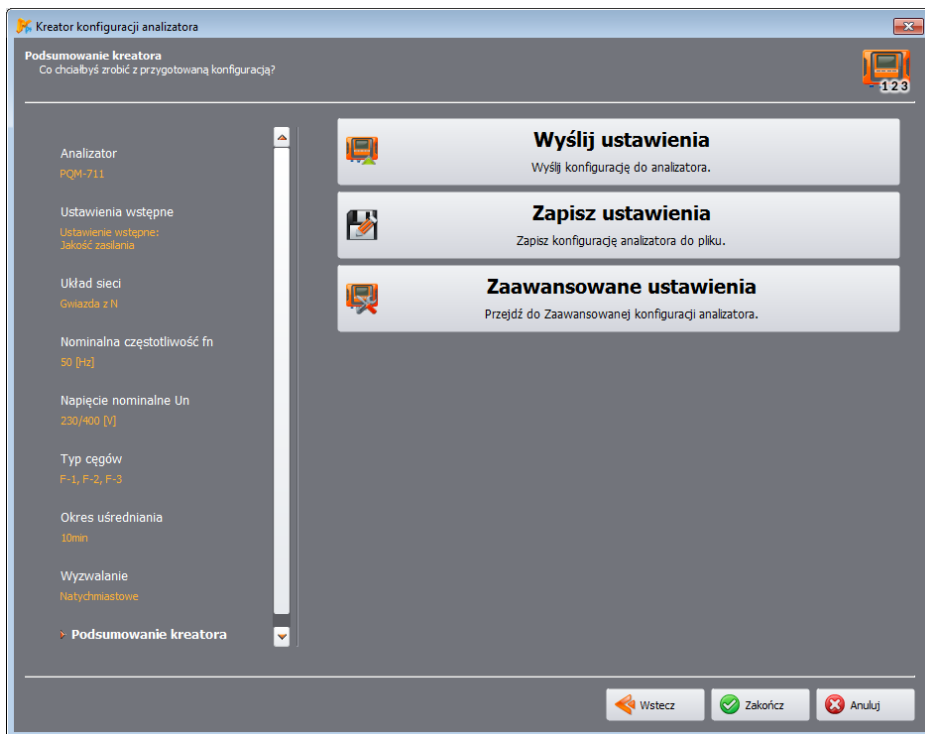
Kreator konfiguracji analizatora

Podsumowanie kreatora
Co chciałbyś zrobić z przygotowaną konfiguracją?

123

Analizator
PQM-711

Ustawienia wstępne
Ustawienie wstępne:
Jakość zasilania

Układ sieci
Gwiazda z N

Nominalna częstotliwość fn
50 [Hz]

Napięcie nominalne Un
230/400 [V]

Typ cęgów
F-1, F-2, F-3

Okres uśredniania
10min

Wyzwalanie
Natychmiastowe

Podsumowanie kreatora

Wyślij ustawienia
Wyślij konfigurację do analizatora.

Zapisz ustawienia
Zapisz konfigurację analizatora do pliku.

Zaawansowane ustawienia
Przejdź do Zaawansowanej konfiguracji analizatora.

Wstecz
Zakończ
Anuluj